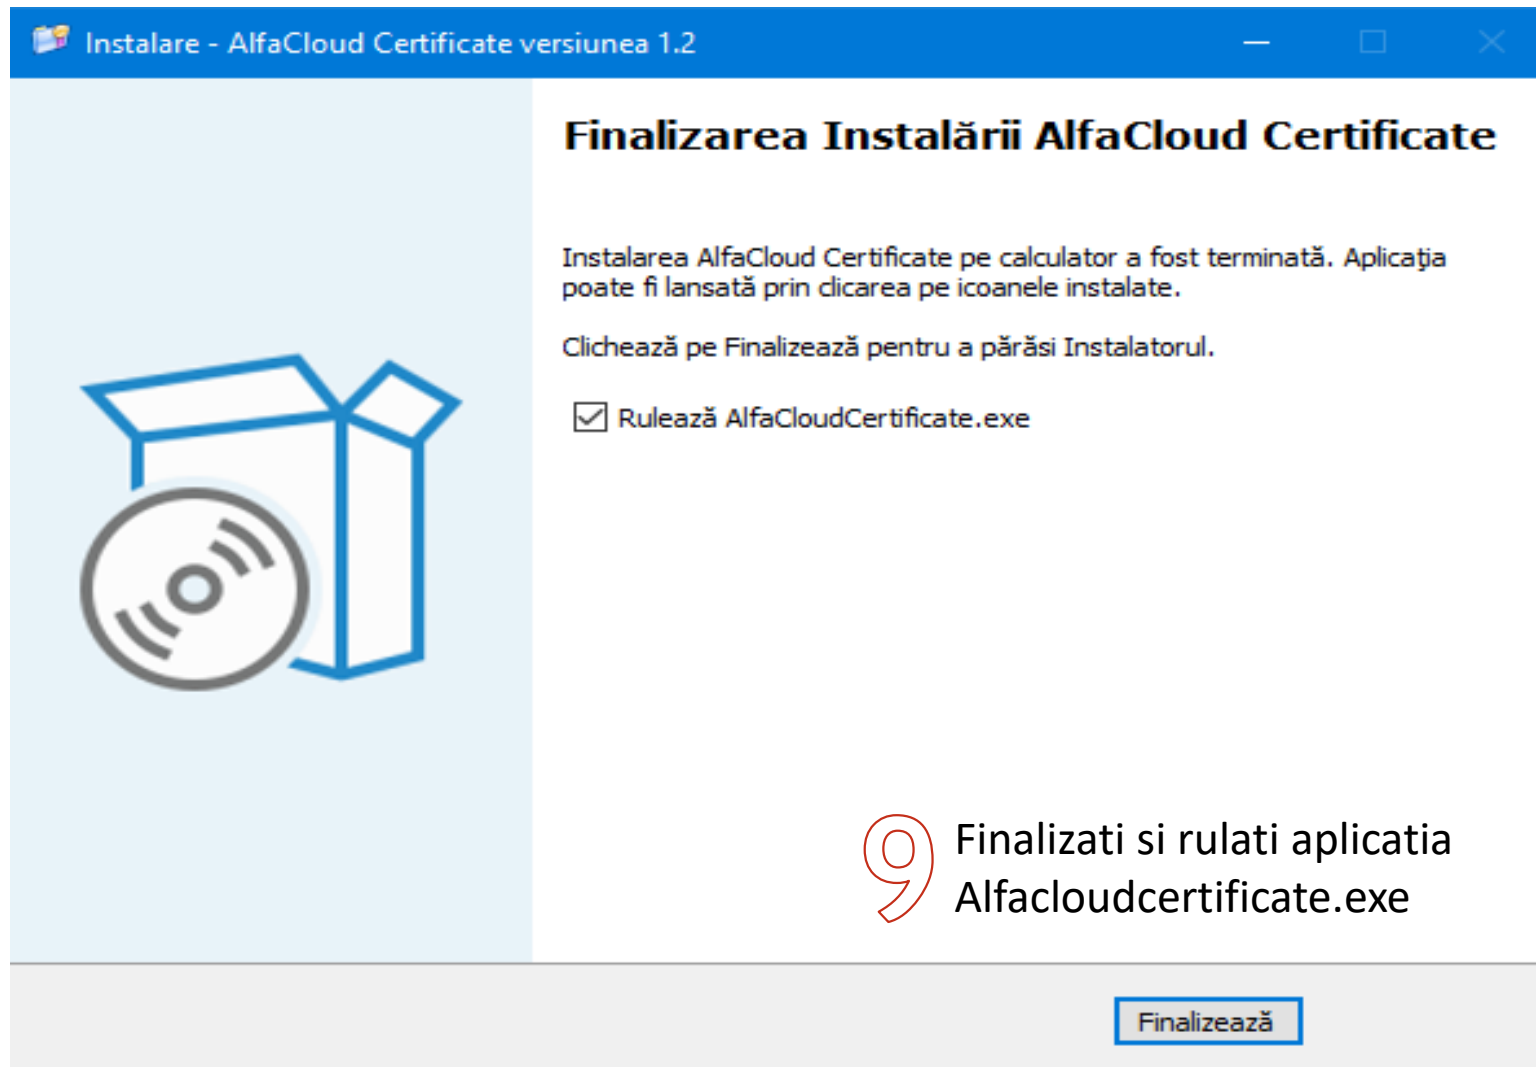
Instalare - AlfaCloud Certificate versiunea 1.2

Finalizarea Instalării AlfaCloud Certificate

Instalarea AlfaCloud Certificate pe calculator a fost terminată. Aplicaţia poate fi lansată prin clicarea pe icoanele instalate.

Clichează pe Finalizează pentru a părăsi Instalatorul.

Rulează AlfaCloudCertificate.exe

9 Finalizati si rulati aplicatia Alfacloudcertificate.exe

Finalizează